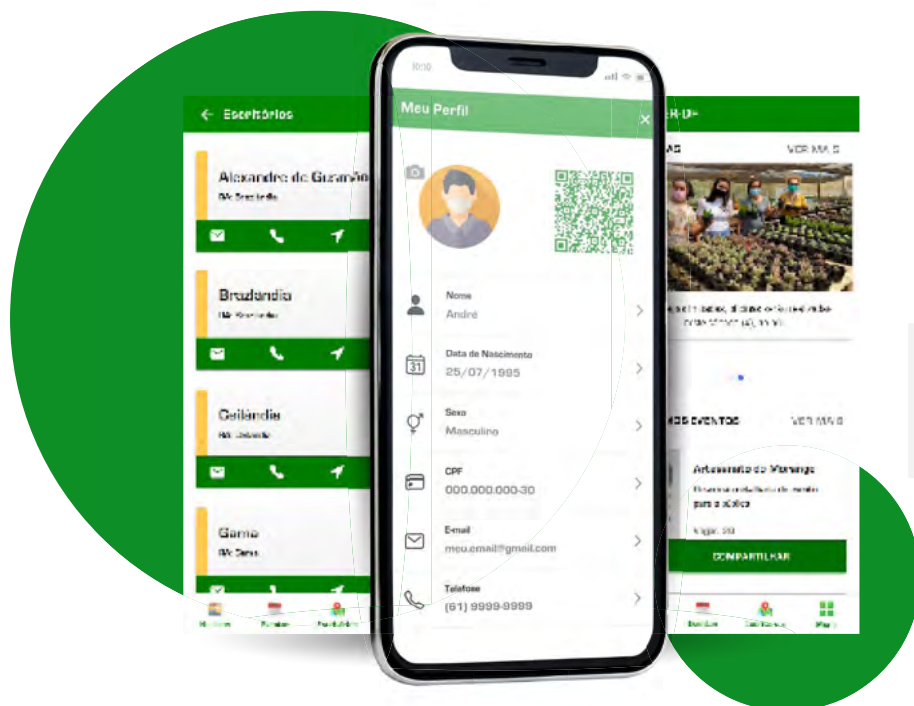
Escritórios

Alexandre de Gusmão

Brazlândia

Ceilândia

Gama

10:10

Meu Perfil

Nome
André

Data de Nascimento
25/07/1995

Sexo
Masculino

CPF
000.000.000-30

E-mail
meu.email@gmail.com

Telefone
(61) 9999-9999

VER MAIS

EVENTOS

VER MAIS

Artesanato do Morango

COMPARTILHAR